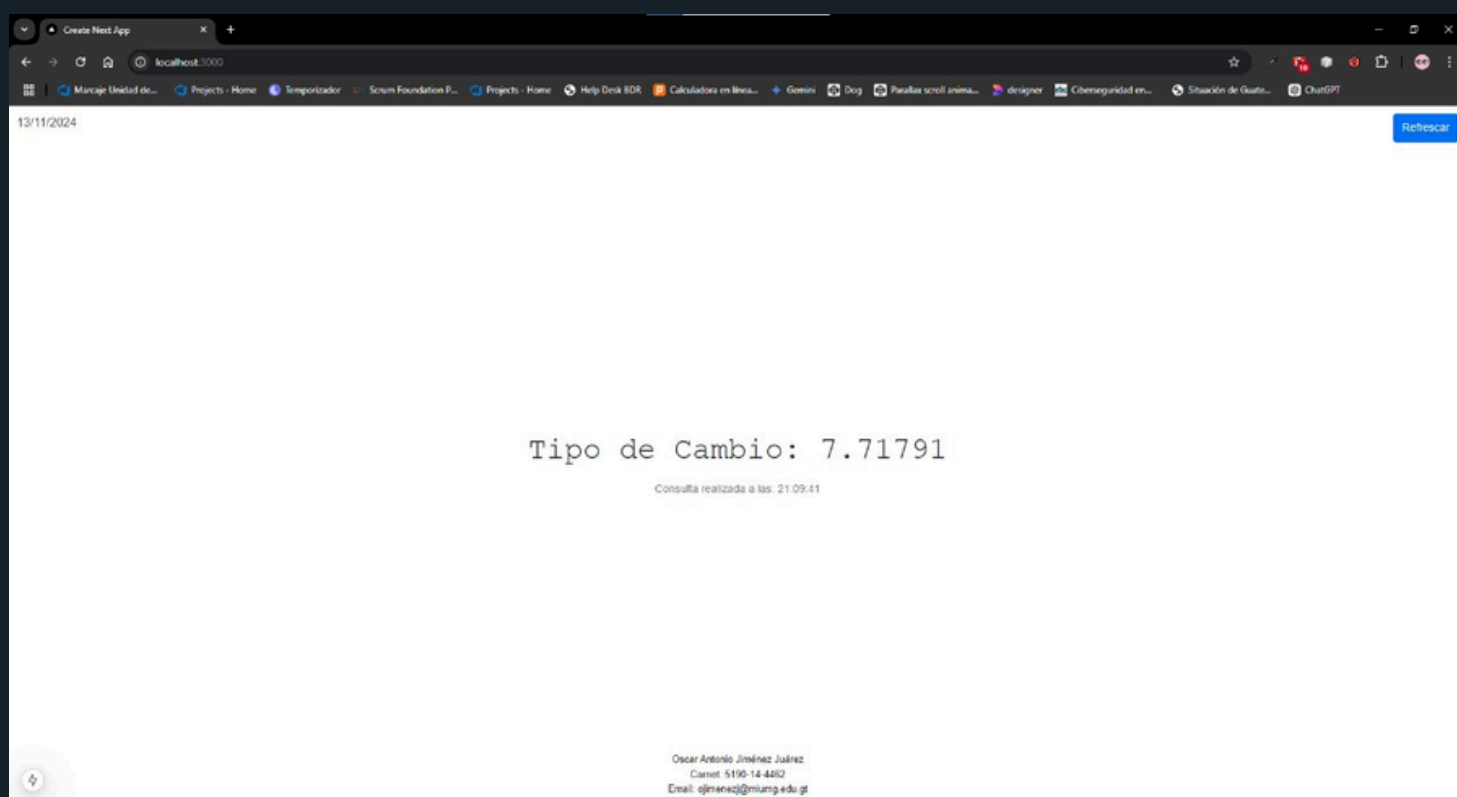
Create Next App
localhost:3000
Marcaje Unidad de... Projects - Home Temporizador Scrum Foundation P... Projects - Home Help Desk BDR Calculadora en línea... Gemini Dog Parallax scroll anima... designer Ciberseguridad en... Situación de Guate... ChatGPT

13/11/2024

Refrescar

Tipo de Cambio: 7.71791

Consulta realizada a las: 21:09:41

Oscar Antonio Jiménez Juárez
Carnet: 5190-14-4482
Email: ojimenezj@miumg.edu.gt